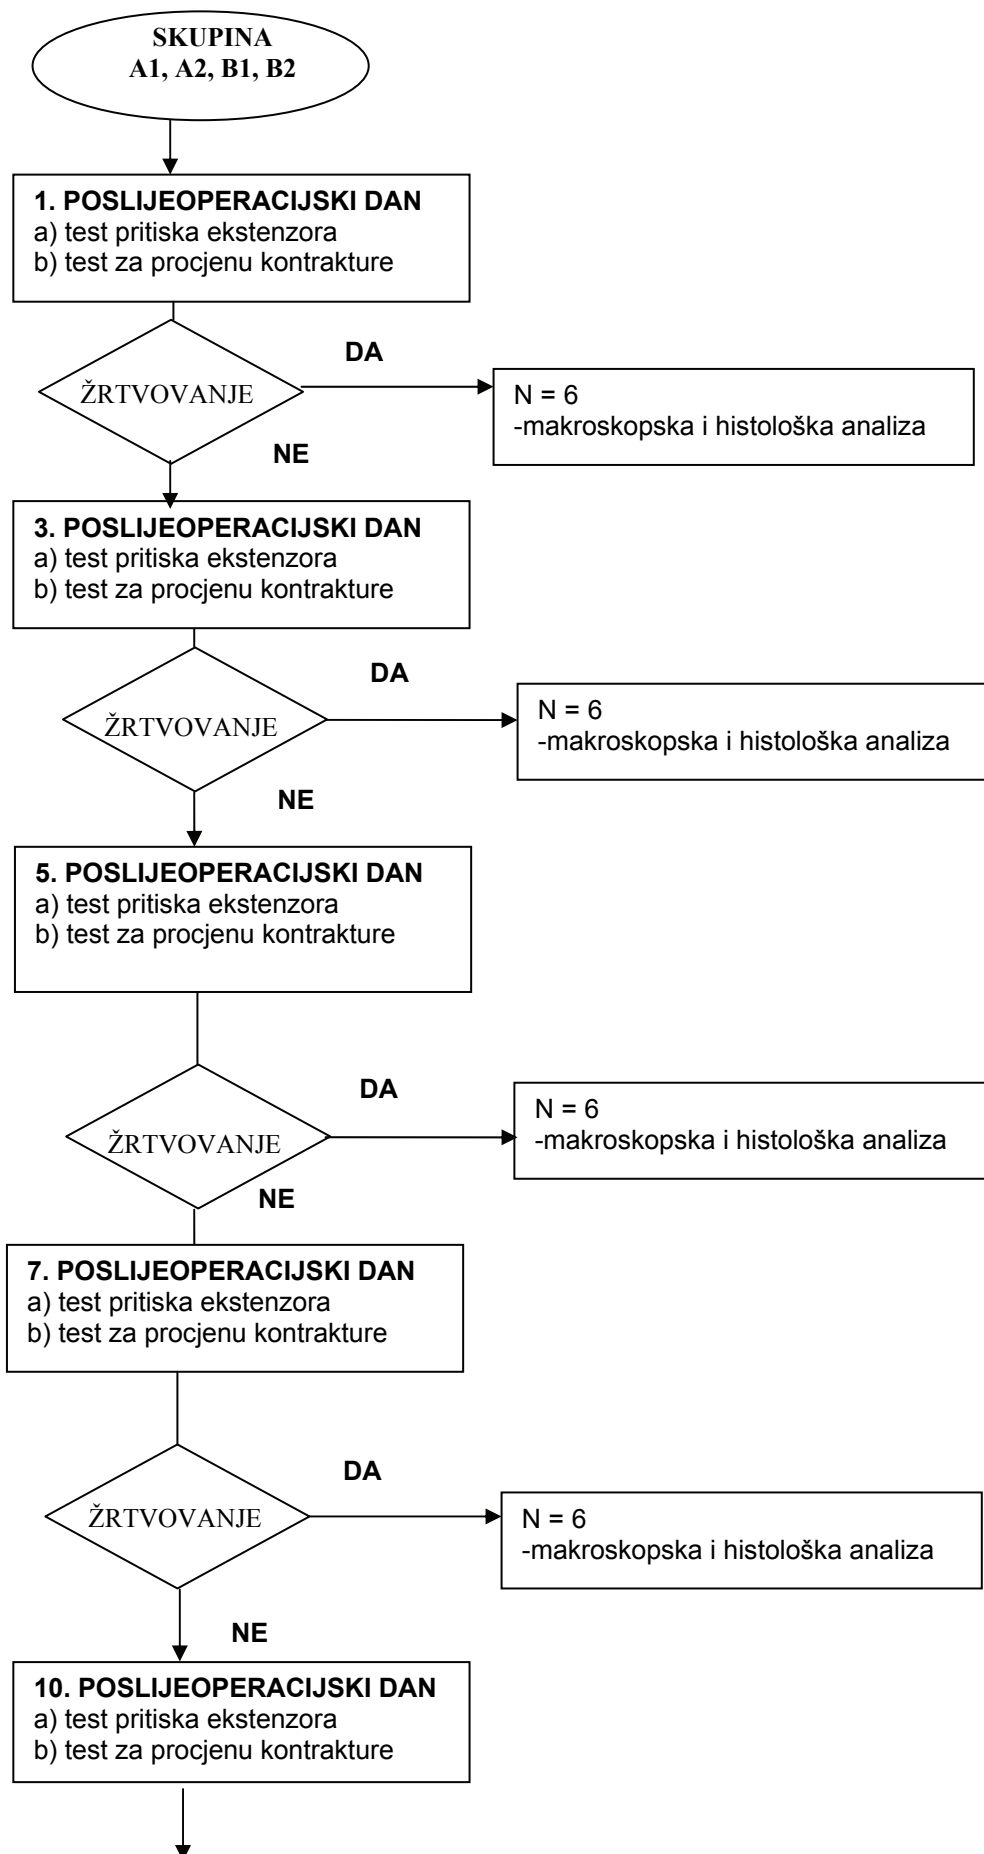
SKUPINA
A1, A2, B1, B2

1. POSLIJEOPERACIJSKI DAN
a) test pritiska ekstenzora
b) test za procjenu kontrakture

ŽRTVOVANJE

DA

N = 6
-makroskopska i histološka analiza

NE

3. POSLIJEOPERACIJSKI DAN
a) test pritiska ekstenzora
b) test za procjenu kontrakture

ŽRTVOVANJE

DA

N = 6
-makroskopska i histološka analiza

NE

5. POSLIJEOPERACIJSKI DAN
a) test pritiska ekstenzora
b) test za procjenu kontrakture

ŽRTVOVANJE

DA

N = 6
-makroskopska i histološka analiza

NE

7. POSLIJEOPERACIJSKI DAN
a) test pritiska ekstenzora
b) test za procjenu kontrakture

ŽRTVOVANJE

DA

N = 6
-makroskopska i histološka analiza

NE

10. POSLIJEOPERACIJSKI DAN
a) test pritiska ekstenzora
b) test za procjenu kontrakture